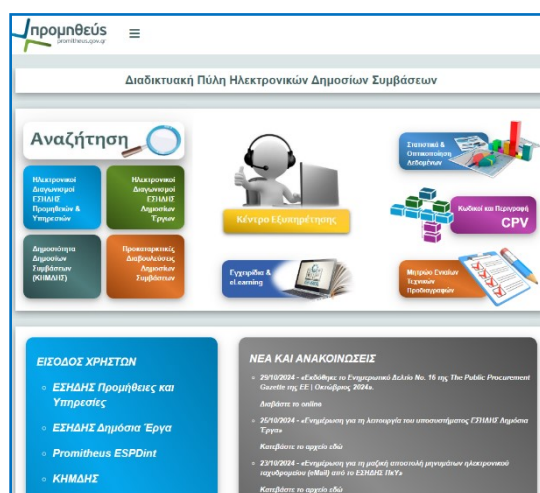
προμηθεύς
promitheus.gov.gr
≡

Διαδικτυακή Πύλη Ηλεκτρονικών Δημοσίων Συμβάσεων

Αναζήτηση

Ηλεκτρονικοί Διαγωνισμοί ΕΣΗΔΗΣ Προμήθειες & Υπηρεσίες

Ηλεκτρονικοί Διαγωνισμοί ΕΣΗΔΗΣ Δημόσια Έργα

Δημοσιότητα Δημοσίων Συμβάσεων (ΚΗΜΔΗΣ)

Προκαταρκτικές Διαβουλεύσεις Δημοσίων Συμβάσεων

Κέντρο Εξυπηρέτησης

Εγχειρίδια & eLearning

Στατιστικά & Οικονομετρικά Δεδομένα

Κωδικοί και Περιγραφή CPV

Μητρώο Εναίων Τεχνικών Προδιαγραφών

ΕΙΣΟΔΟΣ ΧΡΗΣΤΩΝ

ΕΣΗΔΗΣ Προμήθειες και Υπηρεσίες

ΕΣΗΔΗΣ Δημόσια Έργα

Promitheus ESPDint

ΚΗΜΔΗΣ

ΝΕΑ ΚΑΙ ΑΝΑΚΟΙΝΩΣΕΙΣ

29/10/2024 - «Εκδόθηκε το Ενημερωτικό Δελτίο No. 16 της The Public Procurement Gazette της ΕΕ | Οκτώβριος 2024».

Διαβάστε το online

25/10/2024 - «Ενημέρωση για τη λειτουργία του υποσυστήματος ΕΣΗΔΗΣ Δημόσια Έργα»

Κατεβάστε το αρχείο εδώ

23/10/2024 - «Ενημέρωση για τη μαζική αποστολή μηνυμάτων ηλεκτρονικού ταχυδρομείου (eMail) από το ΕΣΗΔΗΣ ΠκΥ»

Κατεβάστε το αρχείο εδώ